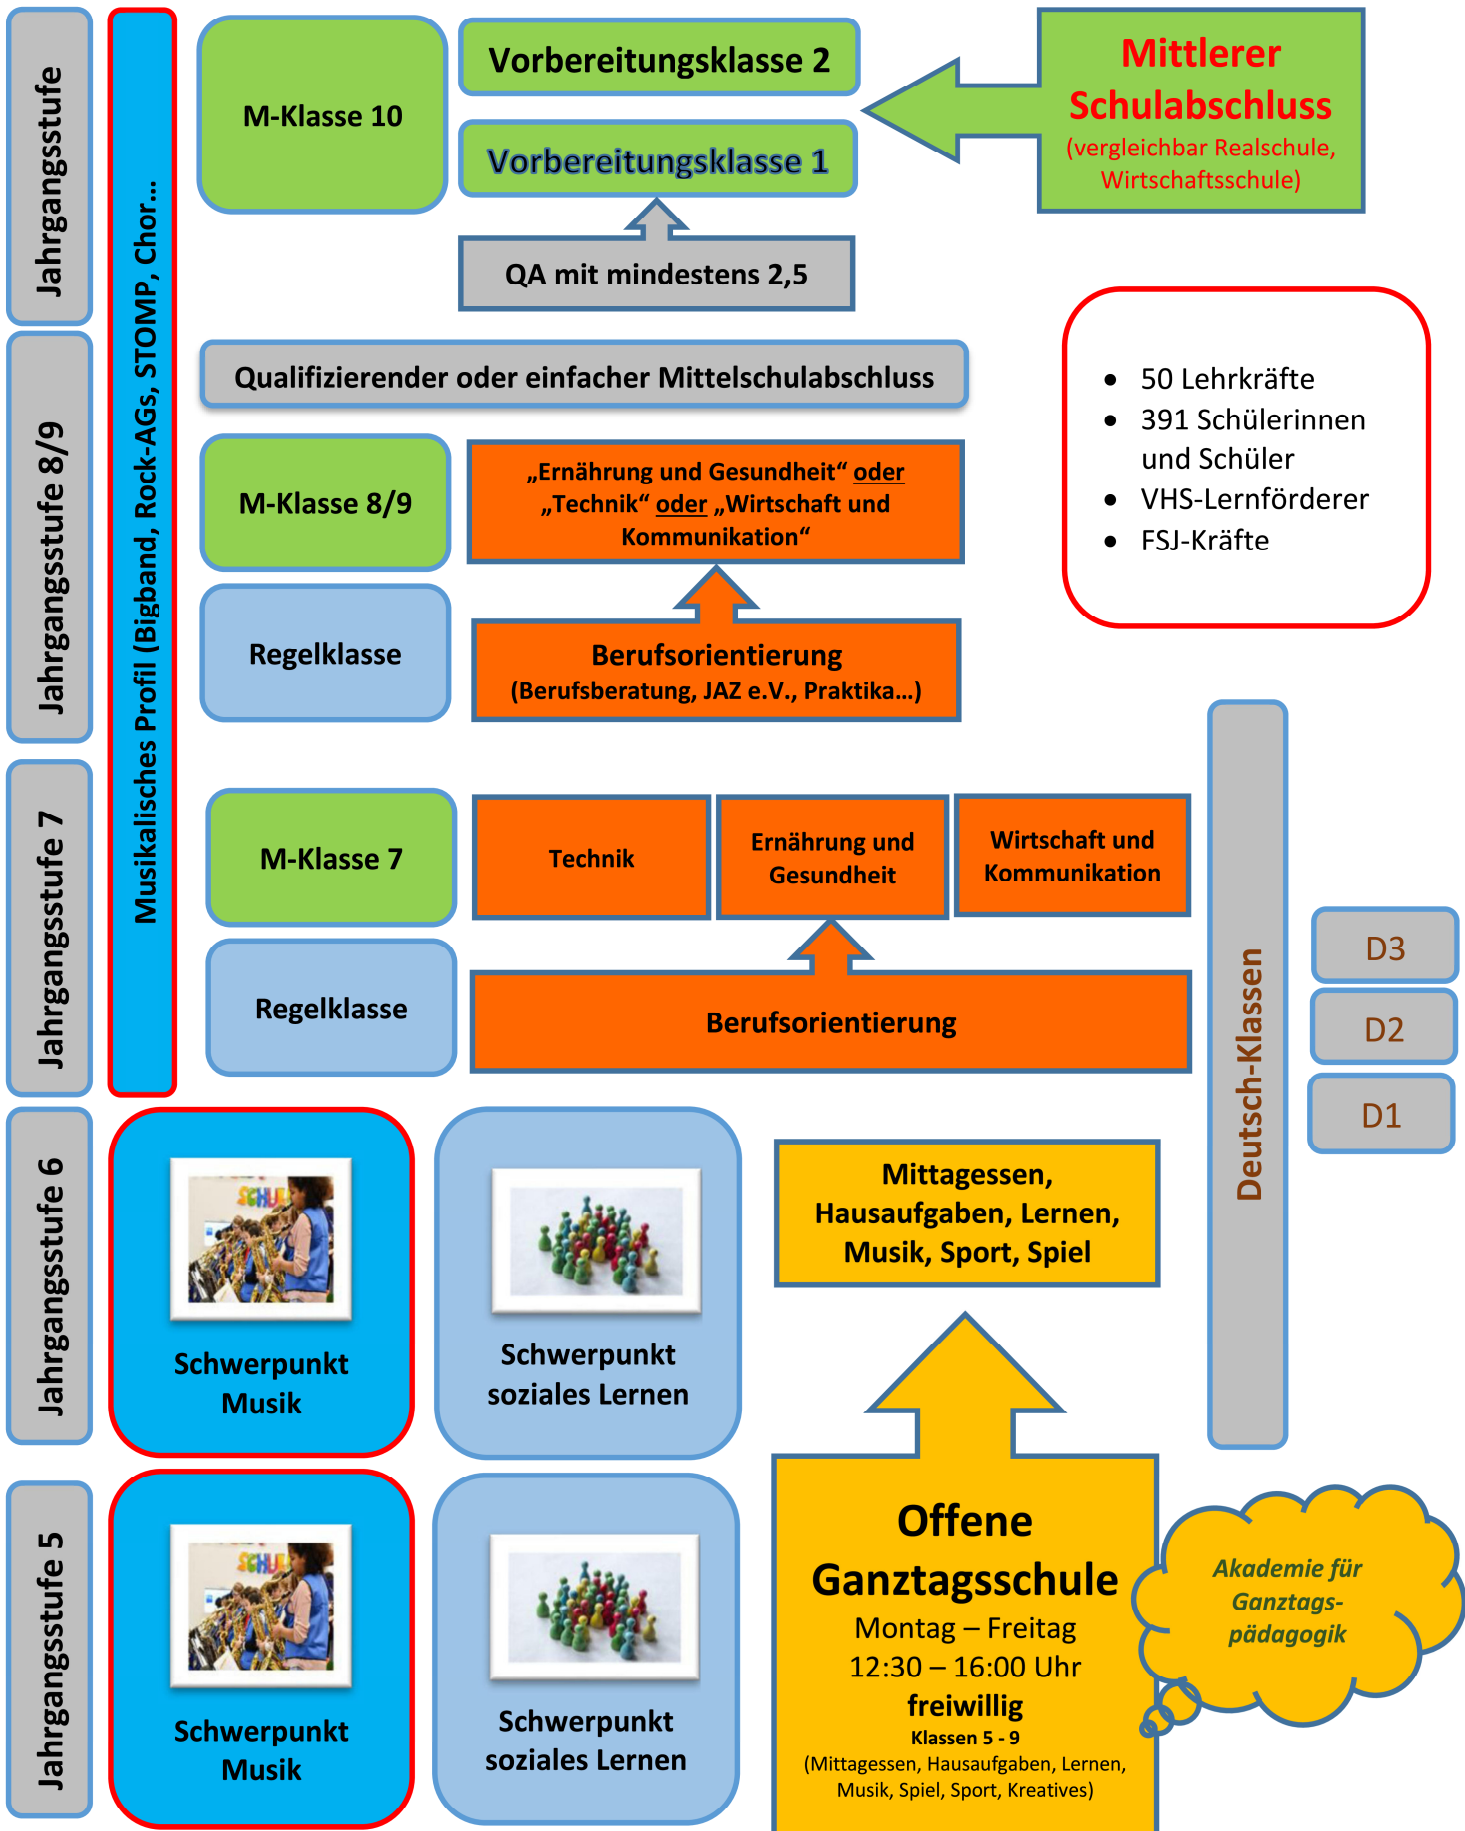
Jahrgangsstufe

Musikalisches Profil (Bigband, Rock-AGs, STOMP, Chor...

M-Klasse 10

Vorbereitungsklasse 2

Vorbereitungsklasse 1

Mittlerer Schulabschluss
(vergleichbar Realschule, Wirtschaftsschule)

QA mit mindestens 2,5

Jahrgangsstufe 8/9

Qualifizierender oder einfacher Mittelschulabschluss

- 50 Lehrkräfte
- 391 Schülerinnen und Schüler
- VHS-Lernförderer
- FSJ-Kräfte

M-Klasse 8/9

„Ernährung und Gesundheit“ oder „Technik“ oder „Wirtschaft und Kommunikation“

Regelklasse

Berufsorientierung
(Berufsberatung, JAZ e.V., Praktika...)

Jahrgangsstufe 7

M-Klasse 7

Technik

Ernährung und Gesundheit

Wirtschaft und Kommunikation

Regelklasse

Berufsorientierung

Deutsch-Klassen

D3

D2

D1

Jahrgangsstufe 6

Schwerpunkt Musik

Schwerpunkt soziales Lernen

Mittagessen, Hausaufgaben, Lernen, Musik, Sport, Spiel

Jahrgangsstufe 5

Schwerpunkt Musik

Schwerpunkt soziales Lernen

Offene Ganztagsschule
Montag – Freitag
12:30 – 16:00 Uhr
freiwillig
Klassen 5 - 9
(Mittagessen, Hausaufgaben, Lernen, Musik, Spiel, Sport, Kreatives)

Akademie für Ganztags-pädagogik